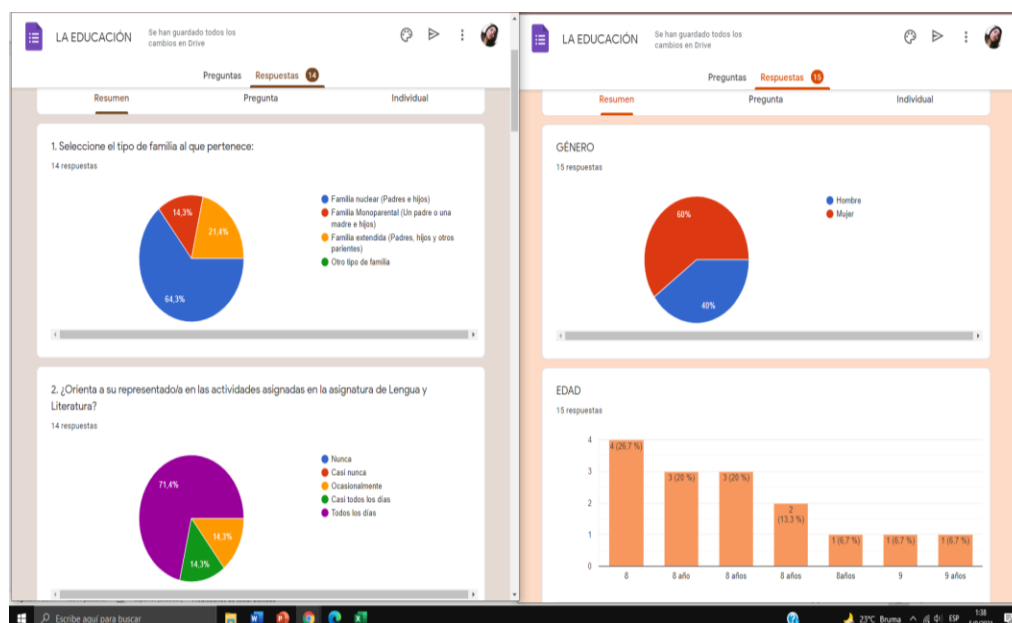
LA EDUCACIÓN
Se han guardado todos los cambios en Drive

Preguntas Respuestas 14

Resumen Pregunta Individual

1. Seleccione el tipo de familia al que pertenece:
14 respuestas

14,3%
21,4%
64,3%

Familia nuclear (Padres e hijos)
Familia Monoparental (Un padre o una madre e hijos)
Familia extendida (Padres, hijos y otros parientes)
Otro tipo de familia

2. ¿Orienta a su representado/a en las actividades asignadas en la asignatura de Lengua y Literatura?
14 respuestas

71,4%
14,3%
14,3%

Nunca
Casi nunca
Ocasionalmente
Casi todos los días
Todos los días

LA EDUCACIÓN
Se han guardado todos los cambios en Drive

Preguntas Respuestas 15

Resumen Pregunta Individual

GÉNERO
15 respuestas

60%
40%

Hombre
Mujer

EDAD
15 respuestas

4
3
2
1
0

4 (26,7 %)
3 (20 %)
3 (20 %)
2 (13,3 %)
1 (6,7 %)
1 (6,7 %)
1 (6,7 %)

8
8 año
8 años
8 años
8años
9
9 años

Escribe aquí para buscar
23°C Bruma ESP 1:38